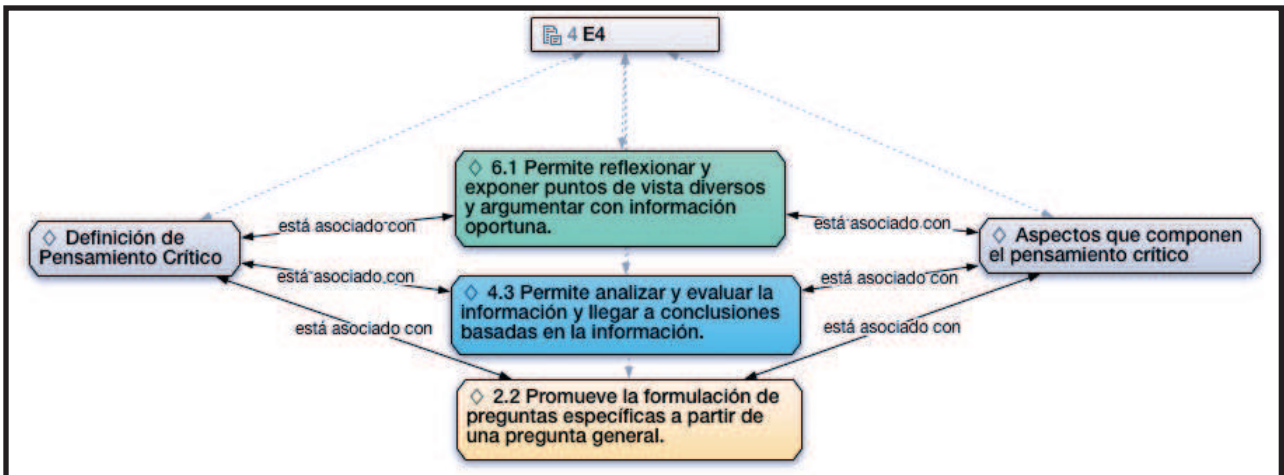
4 E4

◇ 6.1 Permite reflexionar y exponer puntos de vista diversos y argumentar con información oportuna.

está asociado con

◇ Definición de Pensamiento Crítico

está asociado con

◇ Aspectos que componen el pensamiento crítico

está asociado con

◇ 4.3 Permite analizar y evaluar la información y llegar a conclusiones basadas en la información.

está asociado con

está asociado con

está asociado con

◇ 2.2 Promueve la formulación de preguntas específicas a partir de una pregunta general.